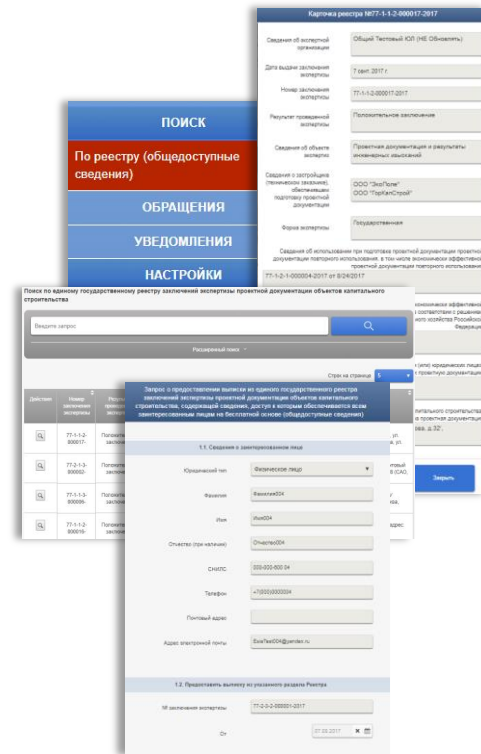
Карточка реестра №77-1-1-2-000017-2017

Сведения об экспертной организации
Общий Тестовый ЮЛ (НЕ Обновлять)

Дата выдачи заключения экспертизы
7 сент. 2017 г.

Номер заключения экспертизы
77-1-1-2-000017-2017

Результат проведенной экспертизы
Положительное заключение

Сведения об объекте экспертизы
Проектная документация и результаты инженерных изысканий

Сведения о застройщике (техническом заказчике), обеспечившем подготовку проектной документации
ООО "ЭкоПоле"
ООО "ГорКапСтрой"

Форма экспертизы
Государственная

Сведения об использовании при подготовке проектной документации повторного использования, в том числе экономически эффективной проектной документации повторного использования

77-1-2-1-000004-2017 от 8/24/2017

ПОИСК
По реестру (общедоступные сведения)
ОБРАЩЕНИЯ
УВЕДОМЛЕНИЯ
НАСТРОЙКИ

Поиск по единому государственному реестру заключений экспертизы проектной документации объектов капитального строительства

Введите запрос

Расширенный поиск

Строк на странице 5

| Действия | Номер заключения экспертизы |
|---|---|
| | 77-1-1-2-000017- |
| | 77-2-1-3-000002- |
| | 77-1-1-3-000006- |
| | 77-1-1-2-000010- |

Запрос о предоставлении выписки из единого государственного реестра заключений экспертизы проектной документации объектов капитального строительства, содержащей сведения, доступ к которым обеспечивается всем заинтересованным лицам на бесплатной основе (общедоступные сведения)

1.1. Сведения о заинтересованном лице

Юридический тип
Физическое лицо

Фамилия
Фамилия004

Имя
Имя004

Отчество (при наличии)
Отчество004

СНИЛС
000-000-600 04

Телефон
+7(000)0000004

Почтовый адрес

Адрес электронной почты
EvaTest004@yandex.ru

1.2. Предоставить выписку из указанного раздела Реестра

№ заключения экспертизы
77-2-2-2-000001-2017

От
07.08.2017

Закрыть